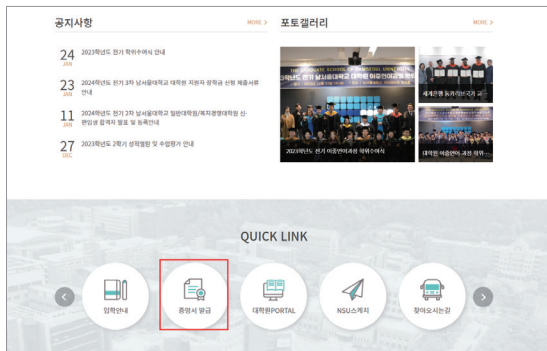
공지사항

MORE >

24 JAN 2023학년도 전기 학위수여식 안내

23 JAN 2024학년도 전기 3차 남서울대학교 대학원 지원자 장학금 신청 제출서류 안내

11 JAN 2024학년도 전기 2차 남서울대학교 일반대학원/복지경영대학원 신·편입생 합격자 발표 및 등록안내

27 DEC 2023학년도 2학기 성적열람 및 수업평가 안내

포토갤러리

MORE >

2023학년도 전기 남서울대학교 대학원 이중언어과정 학위수여식

2023학년도 전기 이중언어과정 학위수여식

세계관광 동카리브지역 교

대학원 이중언어 과정 학위

QUICK LINK

입학안내

증명서 발급

대학원PORTAL

NSU스케치

찾아오시는길